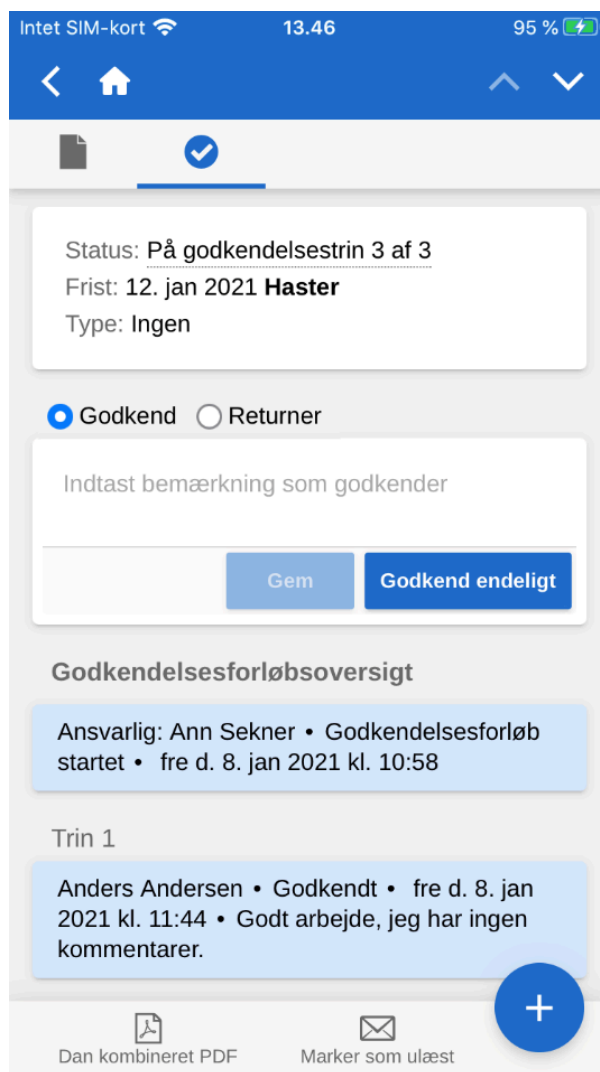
Intet SIM-kort 13.46 95 %

Status: På godkendelsestrin 3 af 3
Frist: 12. jan 2021 **Haster**
Type: Ingen

Godkend Returner

Indtast bemærkning som godkender

Gem Godkend endeligt

**Godkendelsesforløbsoversigt**

Ansvarlig: Ann Sekner • Godkendelsesforløb startet • fre d. 8. jan 2021 kl. 10:58

Trin 1

Anders Andersen • Godkendt • fre d. 8. jan 2021 kl. 11:44 • Godt arbejde, jeg har ingen kommentarer.

Dan kombineret PDF Marker som ulæst